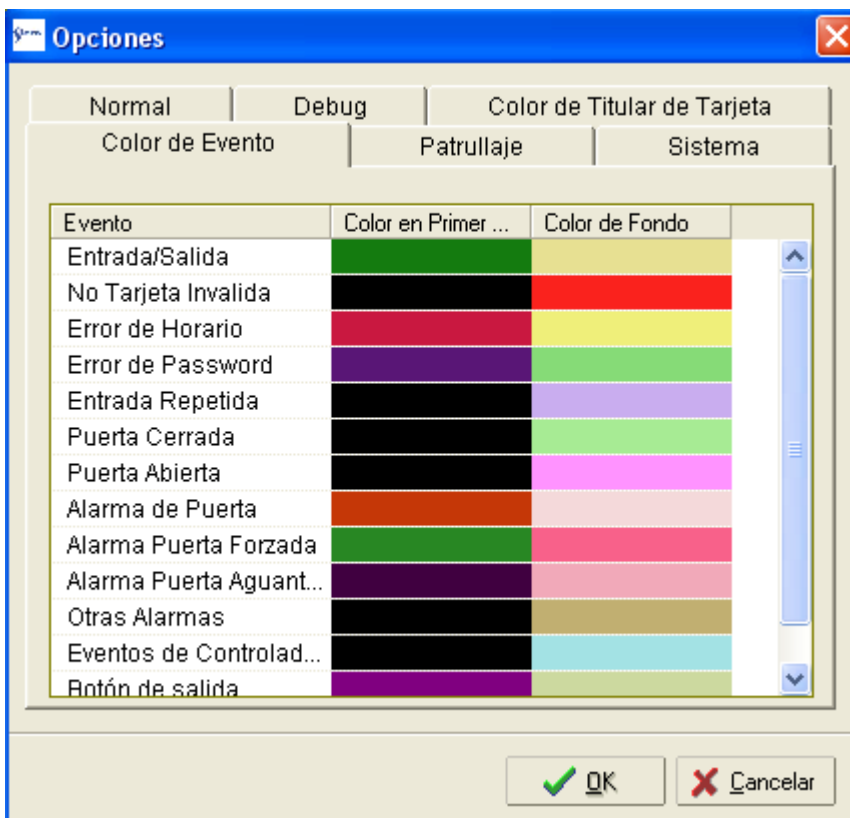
Opciones

Normal | Debug | Color de Titular de Tarjeta
Color de Evento | Patrullaje | Sistema

| Evento | Color en Primer ... | Color de Fondo |
|---|---|---|
| Entrada/Salida | | |
| No Tarjeta Invalida | | |
| Error de Horario | | |
| Error de Password | | |
| Entrada Repetida | | |
| Puerta Cerrada | | |
| Puerta Abierta | | |
| Alarma de Puerta | | |
| Alarma Puerta Forzada | | |
| Alarma Puerta Aguant... | | |
| Otras Alarmas | | |
| Eventos de Controlad... | | |
| Botón de salida | | |

OK
Cancelar